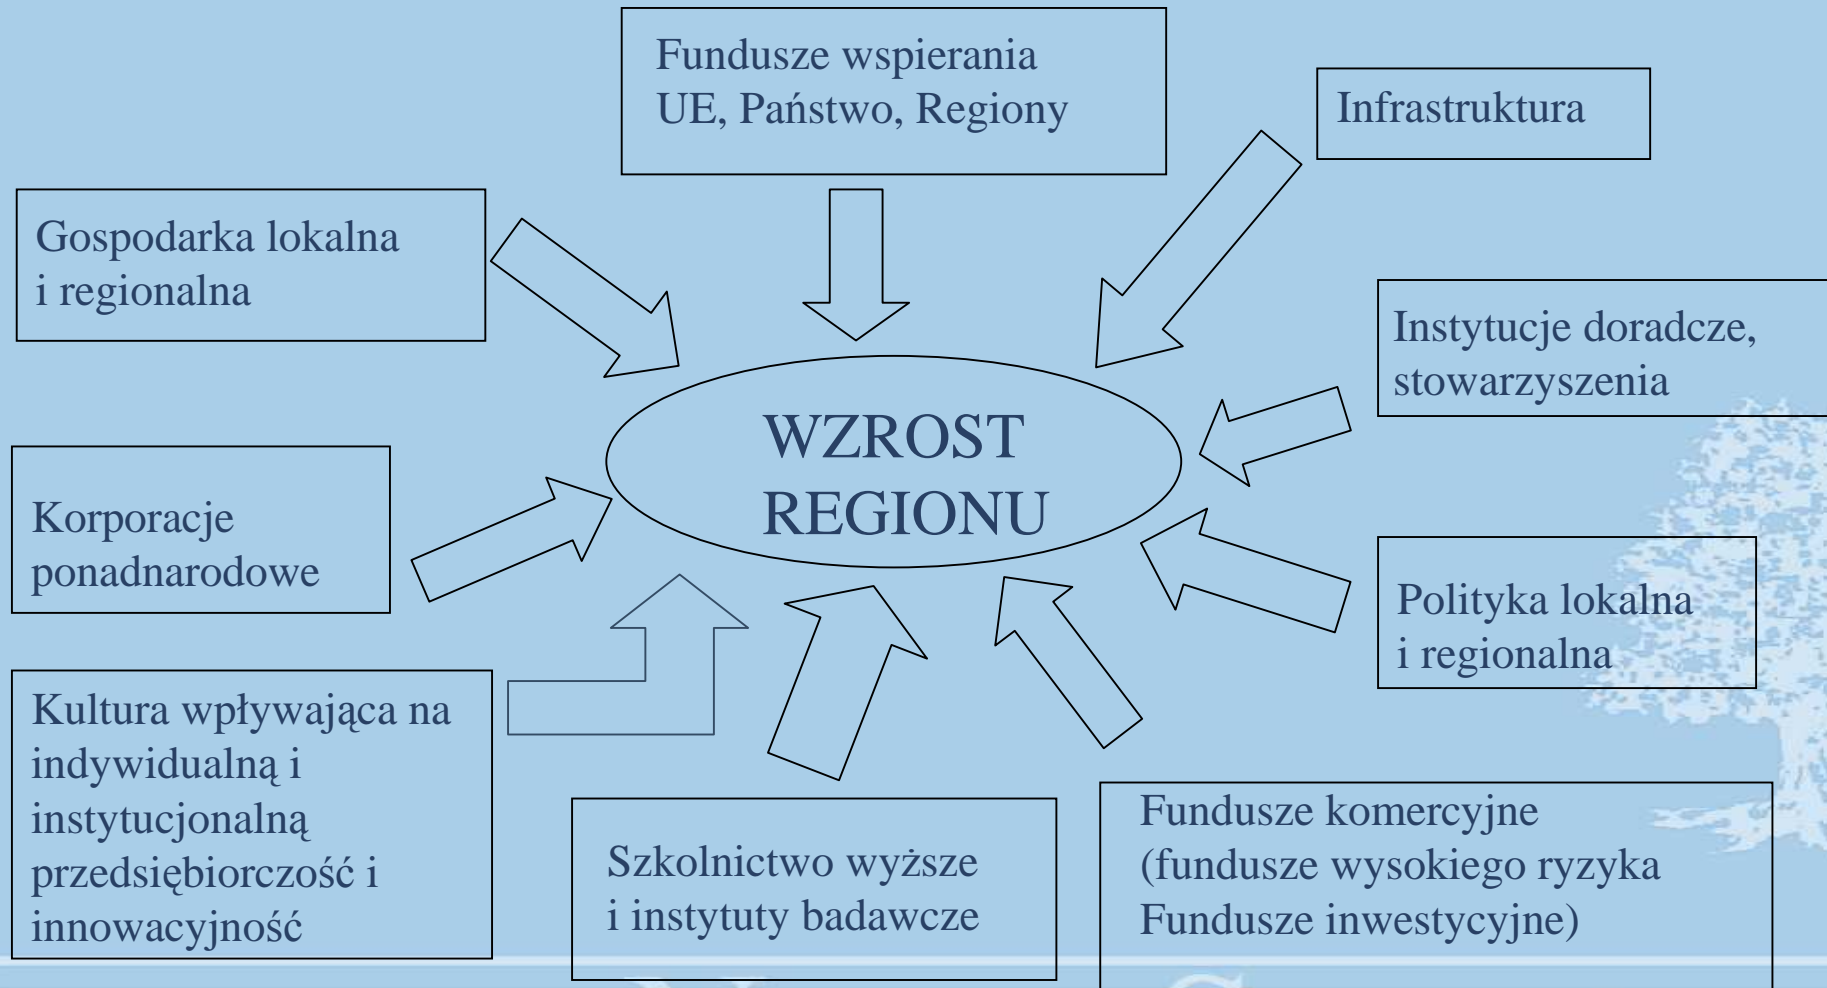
Fundusze wspierania UE, Państwo, Regiony

Infrastruktura

Gospodarka lokalna i regionalna

Instytucje doradcze, stowarzyszenia

WZROST REGIONU

Korporacje ponadnarodowe

Polityka lokalna i regionalna

Kultura wpływająca na indywidualną i instytucjonalną przedsiębiorczość i innowacyjność

Szkolnictwo wyższe i instytuty badawcze

Fundusze komercyjne (fundusze wysokiego ryzyka Fundusze inwestycyjne)